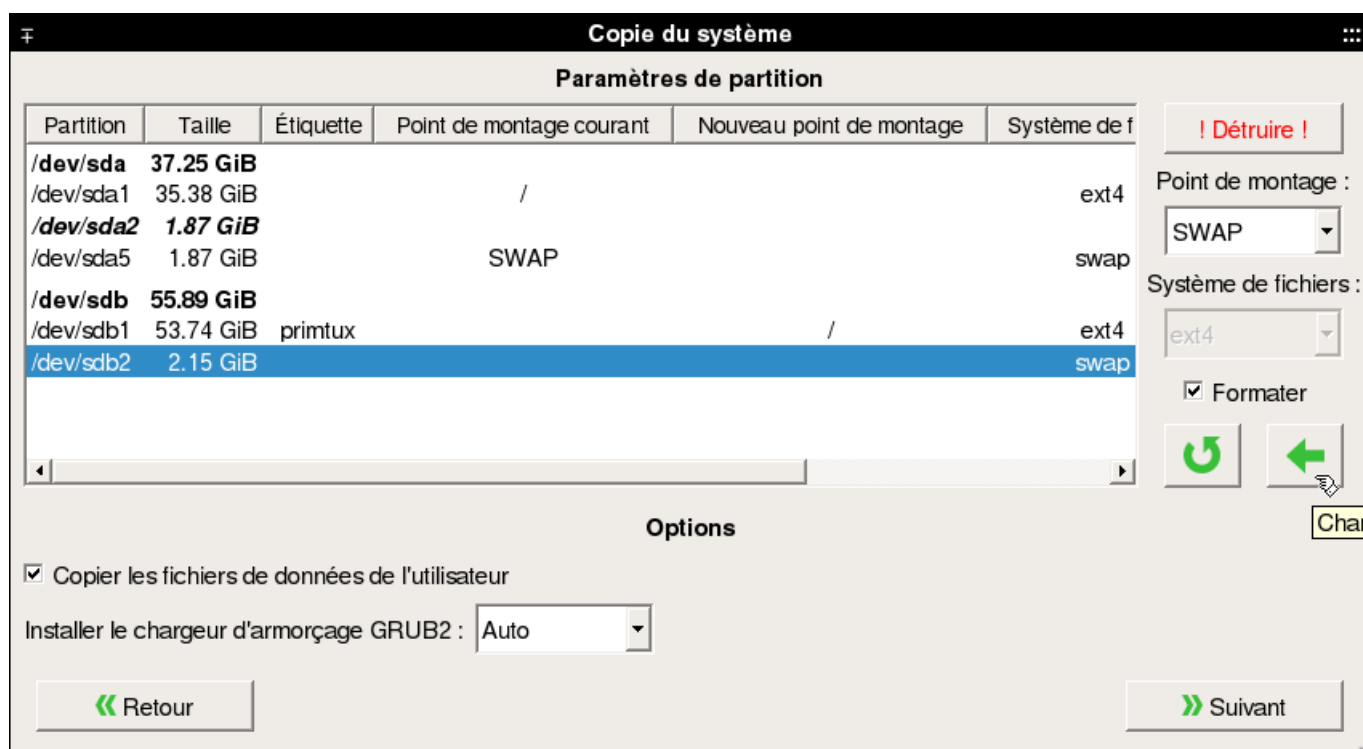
Copie du système

Paramètres de partition

| Partition | Taille | Étiquette | Point de montage courant | Nouveau point de montage | Système de f |
|---|---|---|---|---|---|
| /dev/sda | 37.25 GiB | | | | |
| /dev/sda1 | 35.38 GiB | | / | | ext4 |
| /dev/sda2 | 1.87 GiB | | | | |
| /dev/sda5 | 1.87 GiB | | SWAP | | swap |
| /dev/sdb | 55.89 GiB | | | | |
| /dev/sdb1 | 53.74 GiB | primtux | | / | ext4 |
| /dev/sdb2 | 2.15 GiB | | | | swap |

! Détruire !

Point de montage :

SWAP

Système de fichiers :

ext4

☑ Formater

Char

Options

☑ Copier les fichiers de données de l'utilisateur

Installer le chargeur d'armorçage GRUB2 : Auto

Retour

Suivant